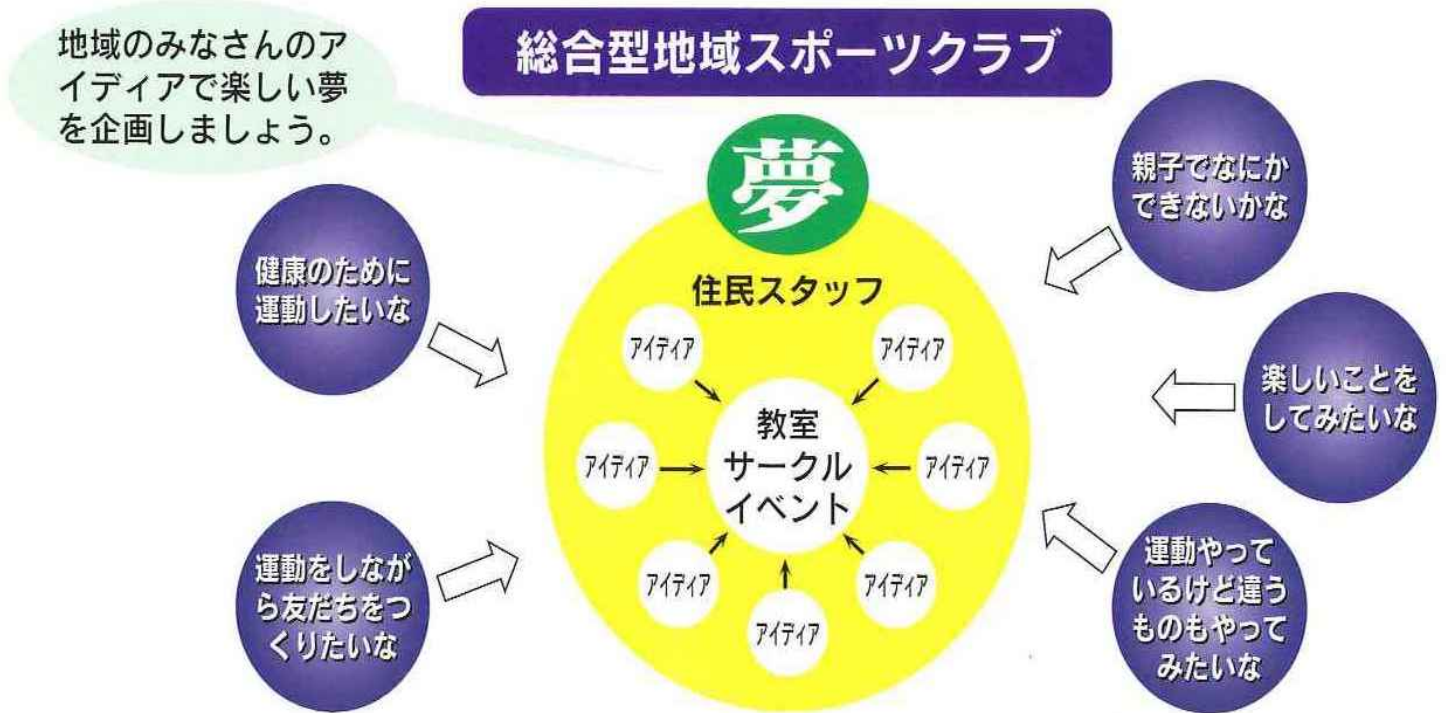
地域のみなさんのアイディアで楽しい夢を企画しましょう。

総合型地域スポーツクラブ

夢

住民スタッフ

アイディア
アイディア
アイディア
教室
サークル
イベント
アイディア
アイディア
アイディア
アイディア

健康のために運動したいな

運動をしながら友だちをつくりたいな

親子でなにかできないかな

楽しいことをしてみたいな

運動やっているけど違うものもやってみたいな